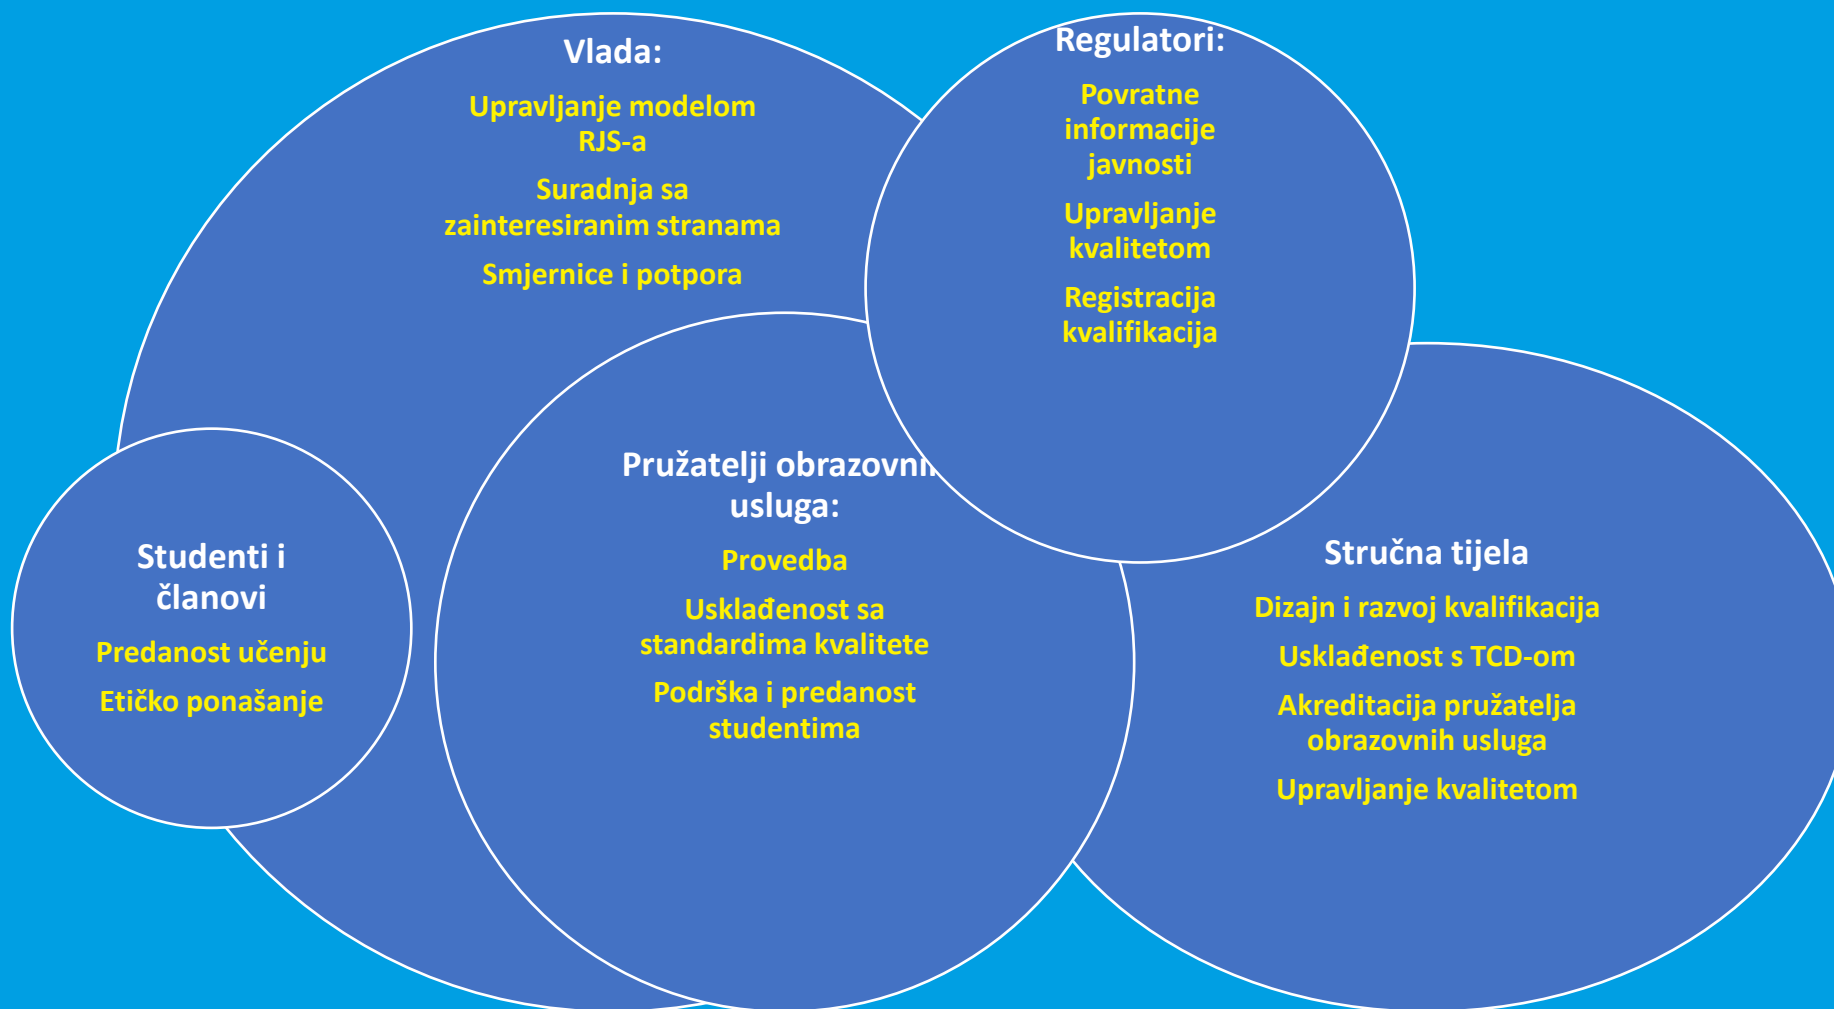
Vlada:

Upravljanje modelom RJS-a

Suradnja sa zainteresiranim stranama

Smjernice i potpora

Regulatori:

Povratne informacije javnosti

Upravljanje kvalitetom

Registracija kvalifikacija

Studenti i članovi

Predanost učenju

Etičko ponašanje

Pružatelji obrazovnih usluga:

Provedba

Usklađenost sa standardima kvalitete

Podrška i predanost studentima

Stručna tijela

Dizajn i razvoj kvalifikacija

Usklađenost s TCD-om

Akreditacija pružatelja obrazovnih usluga

Upravljanje kvalitetom